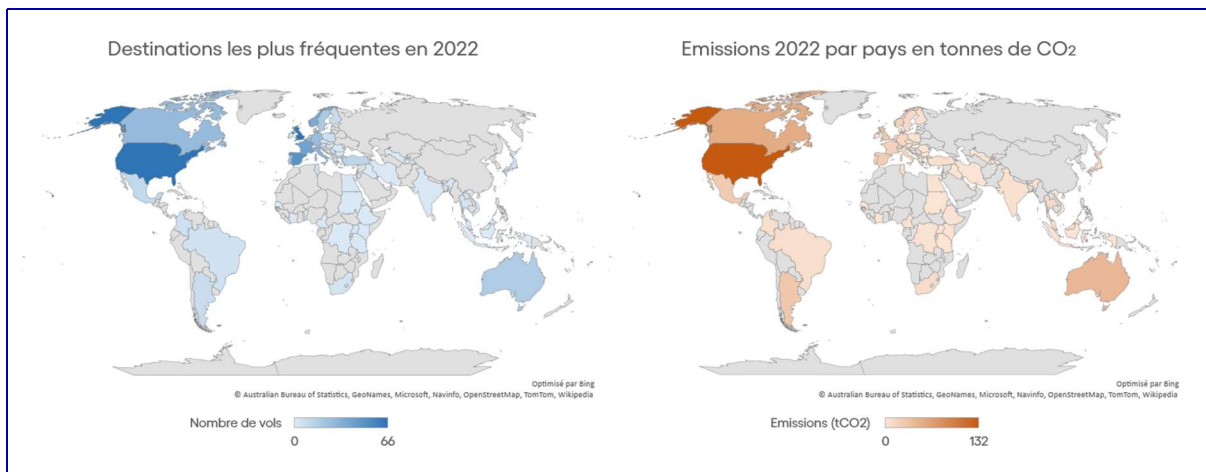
Destinations les plus fréquentes en 2022

Optimisé par Bing
© Australian Bureau of Statistics, GeoNames, Microsoft, Navinfo, OpenStreetMap, TomTom, Wikipedia

Nombre de vols
0 66

Emissions 2022 par pays en tonnes de $CO_2$

Optimisé par Bing
© Australian Bureau of Statistics, GeoNames, Microsoft, Navinfo, OpenStreetMap, TomTom, Wikipedia

Emissions (tCO2)
0 132